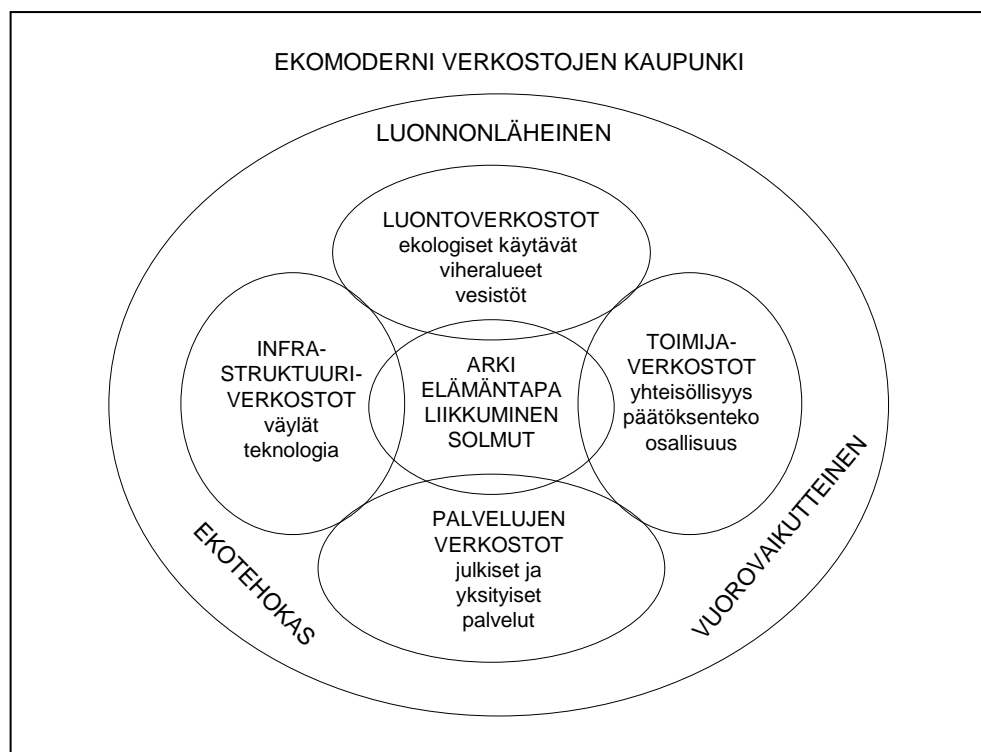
EKOMODERNI VERKOSTOJEN KAUPUNKI

LUONNONLÄHEINEN

LUONTOVERKOSTOT
ekologiset käytävät
viheralueet
vesistöt

INFRA-
STRUKTUURI-
VERKOSTOT
väylät
teknologia

ARKI
ELÄMÄNTAPA
LIIKKUMINEN
SOLMUT

TOIMIJA-
VERKOSTOT
yhteisöllisyys
päätöksenteko
osallisuus

PALVELUJEN
VERKOSTOT
julkiset ja
yksityiset
palvelut

EKOTEHOKAS

VUOROVAIKUTTEINEN